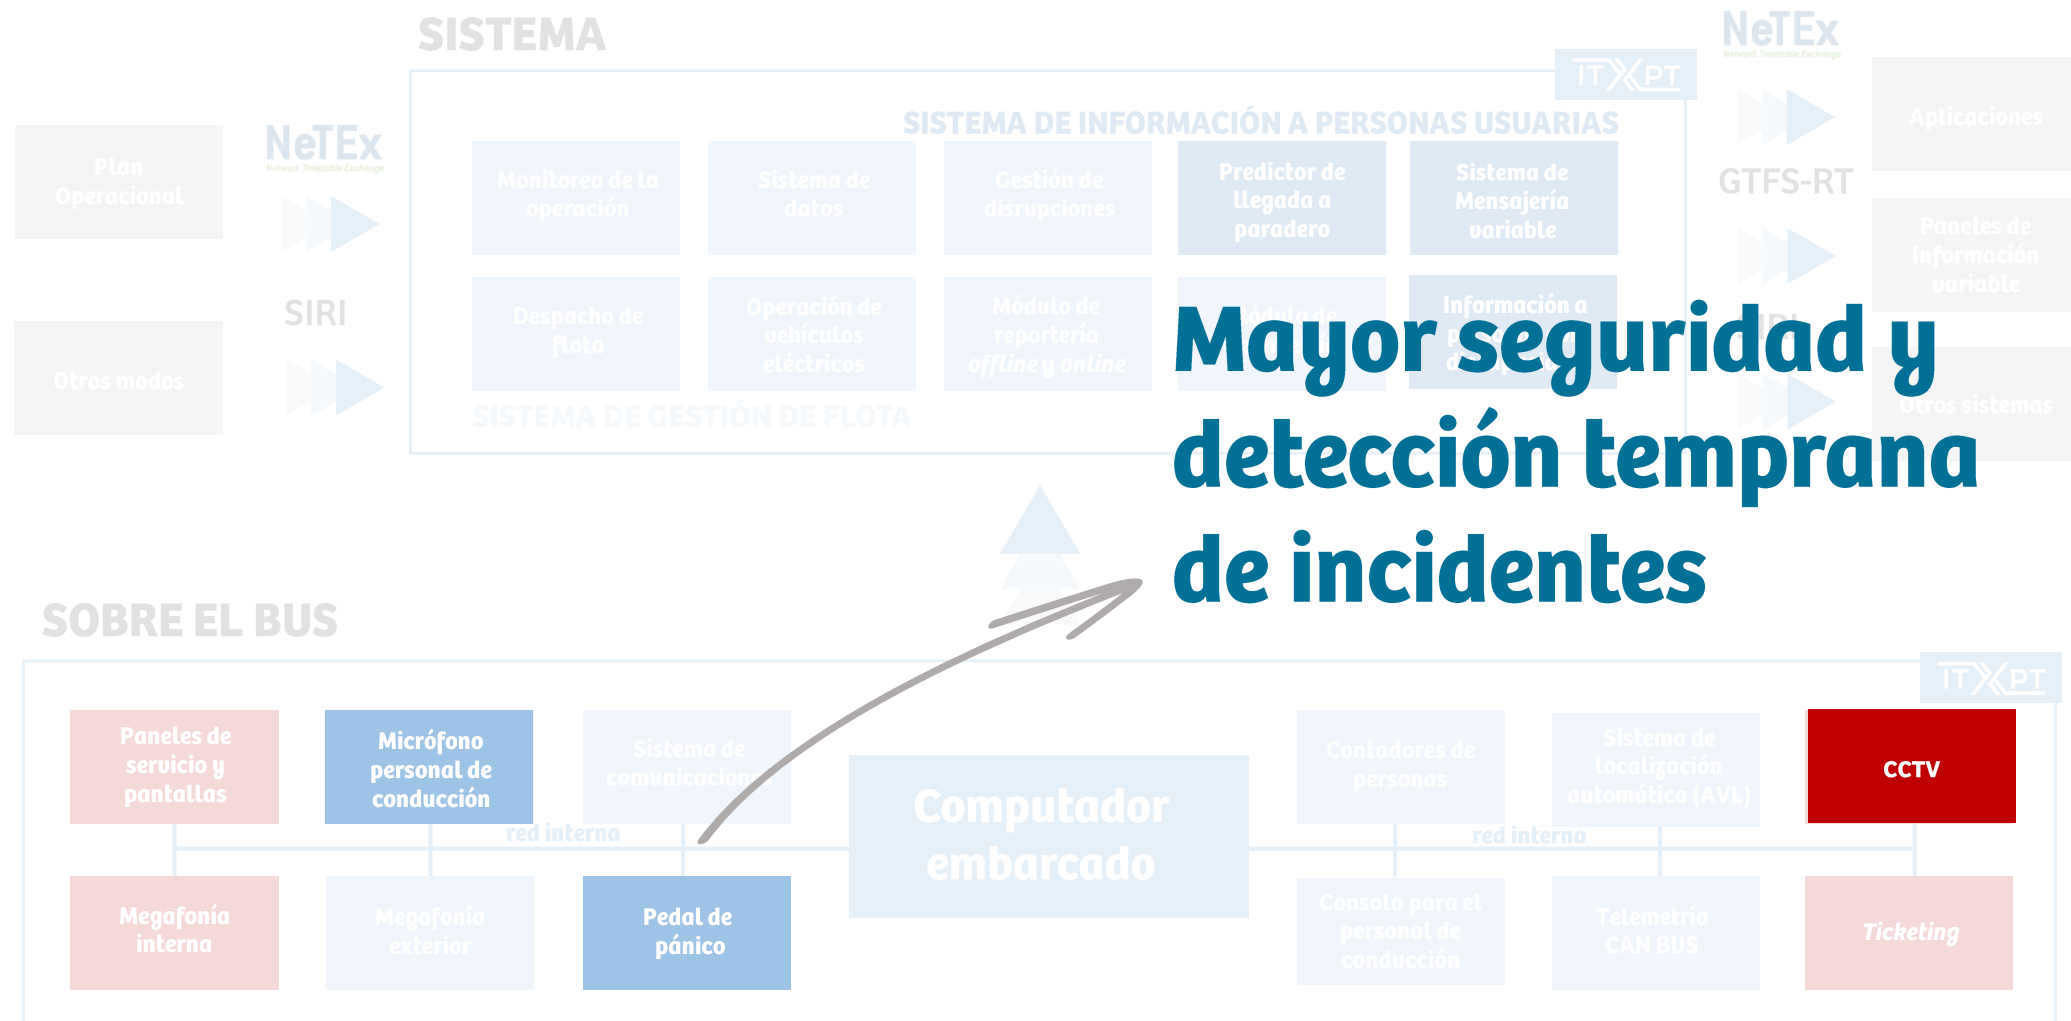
SISTEMA

NeTEx
Network Timetable Exchange

ITXPT

SISTEMA DE INFORMACIÓN A PERSONAS USUARIAS

Plan Operacional

NeTEx
Network Timetable Exchange

Monitoreo de la operación

Sistema de datos

Gestión de disrupciones

Predictor de llegada a paradero

Sistema de Mensajería variable

Aplicaciones

GTFS-RT

Paneles de Información variable

SIRI

Otros modos

Despacho de flota

Operación de vehículos eléctricos

Módulo de reportería offline y online

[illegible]

Información a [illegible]

Otros sistemas

SISTEMA DE GESTIÓN DE FLOTA

Mayor seguridad y detección temprana de incidentes

SOBRE EL BUS

ITXPT

Paneles de servicio y pantallas

Micrófono personal de conducción

Sistema de comunicaciones

Contadores de personas

Sistema de localización automática (AVL)

CCTV

red interna

Computador embarcado

red interna

Megafonía interna

Megafonía exterior

Pedal de pánico

Consola para el personal de conducción

Telemetría CAN BUS

Ticketing